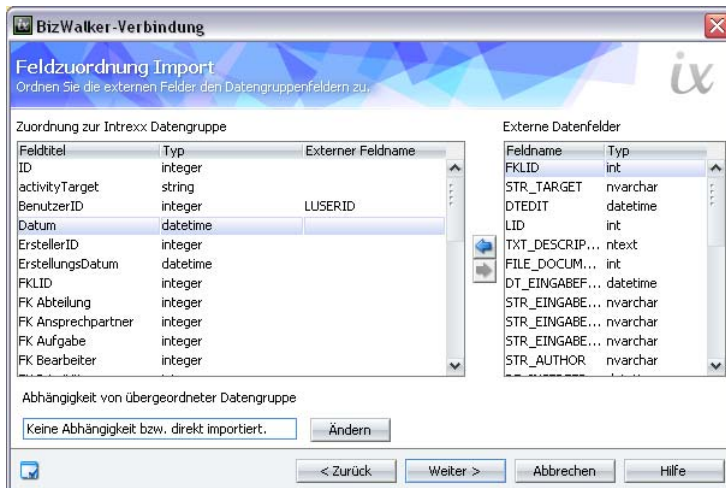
BizWalker-Verbindung

Feldzuordnung Import
Ordnen Sie die externen Felder den Datengruppenfeldern zu.

ix

Zuordnung zur Intrexx Datengruppe

| Feldtitel | Typ | Externer Feldname |
|---|---|---|
| ID | integer | |
| activityTarget | string | |
| BenutzerID | integer | LUSERID |
| Datum | datetime | |
| ErstellerID | integer | |
| ErstellungsDatum | datetime | |
| FKLID | integer | |
| FK Abteilung | integer | |
| FK Ansprechpartner | integer | |
| FK Aufgabe | integer | |
| FK Bearbeiter | integer | |

Externe Datenfelder

| Feldname | Typ |
|---|---|
| FKLID | int |
| STR_TARGET | nvarchar |
| DTEDIT | datetime |
| LID | int |
| TXT_DESCRIP... | ntext |
| FILE_DOCUM... | int |
| DT_EINGABEF... | datetime |
| STR_EINGABE... | nvarchar |
| STR_EINGABE... | nvarchar |
| STR_EINGABE... | nvarchar |
| STR_AUTHOR | nvarchar |

Abhängigkeit von übergeordneter Datengruppe

Keine Abhängigkeit bzw. direkt importiert.

Ändern

< Zurück

Weiter >

Abbrechen

Hilfe